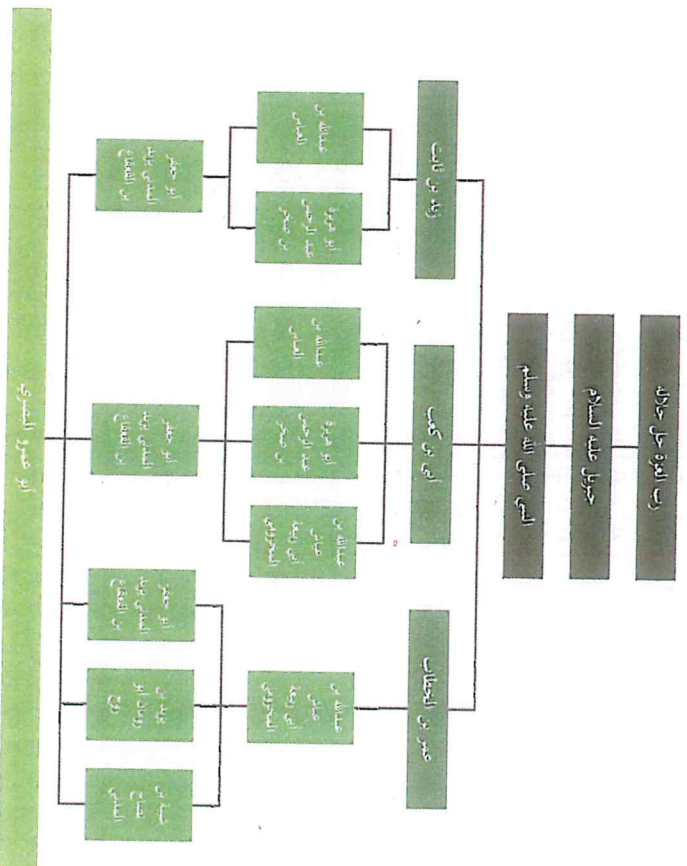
رب العزة جل جلاله

جبريل عليه السلام

النبي صلى الله عليه وسلم

زيد بن ثابت

أبي بن كعب

عمر بن الخطاب

عبدالله بن العباس

أبو هريرة عبد الرحمن بن صخر

عبدالله بن العباس

أبو هريرة عبد الرحمن بن صخر

عبدالله بن عياش ابن أبي ربيعة المخزومي

عبدالله بن عياش ابن أبي ربيعة المخزومي

أبو جعفر المدني يزيد بن القعقاع

أبو جعفر المدني يزيد بن القعقاع

أبو جعفر المدني يزيد بن القعقاع

يزيد بن رومان

مسلم بن جندب الهذلي

أبو عمرو البصري